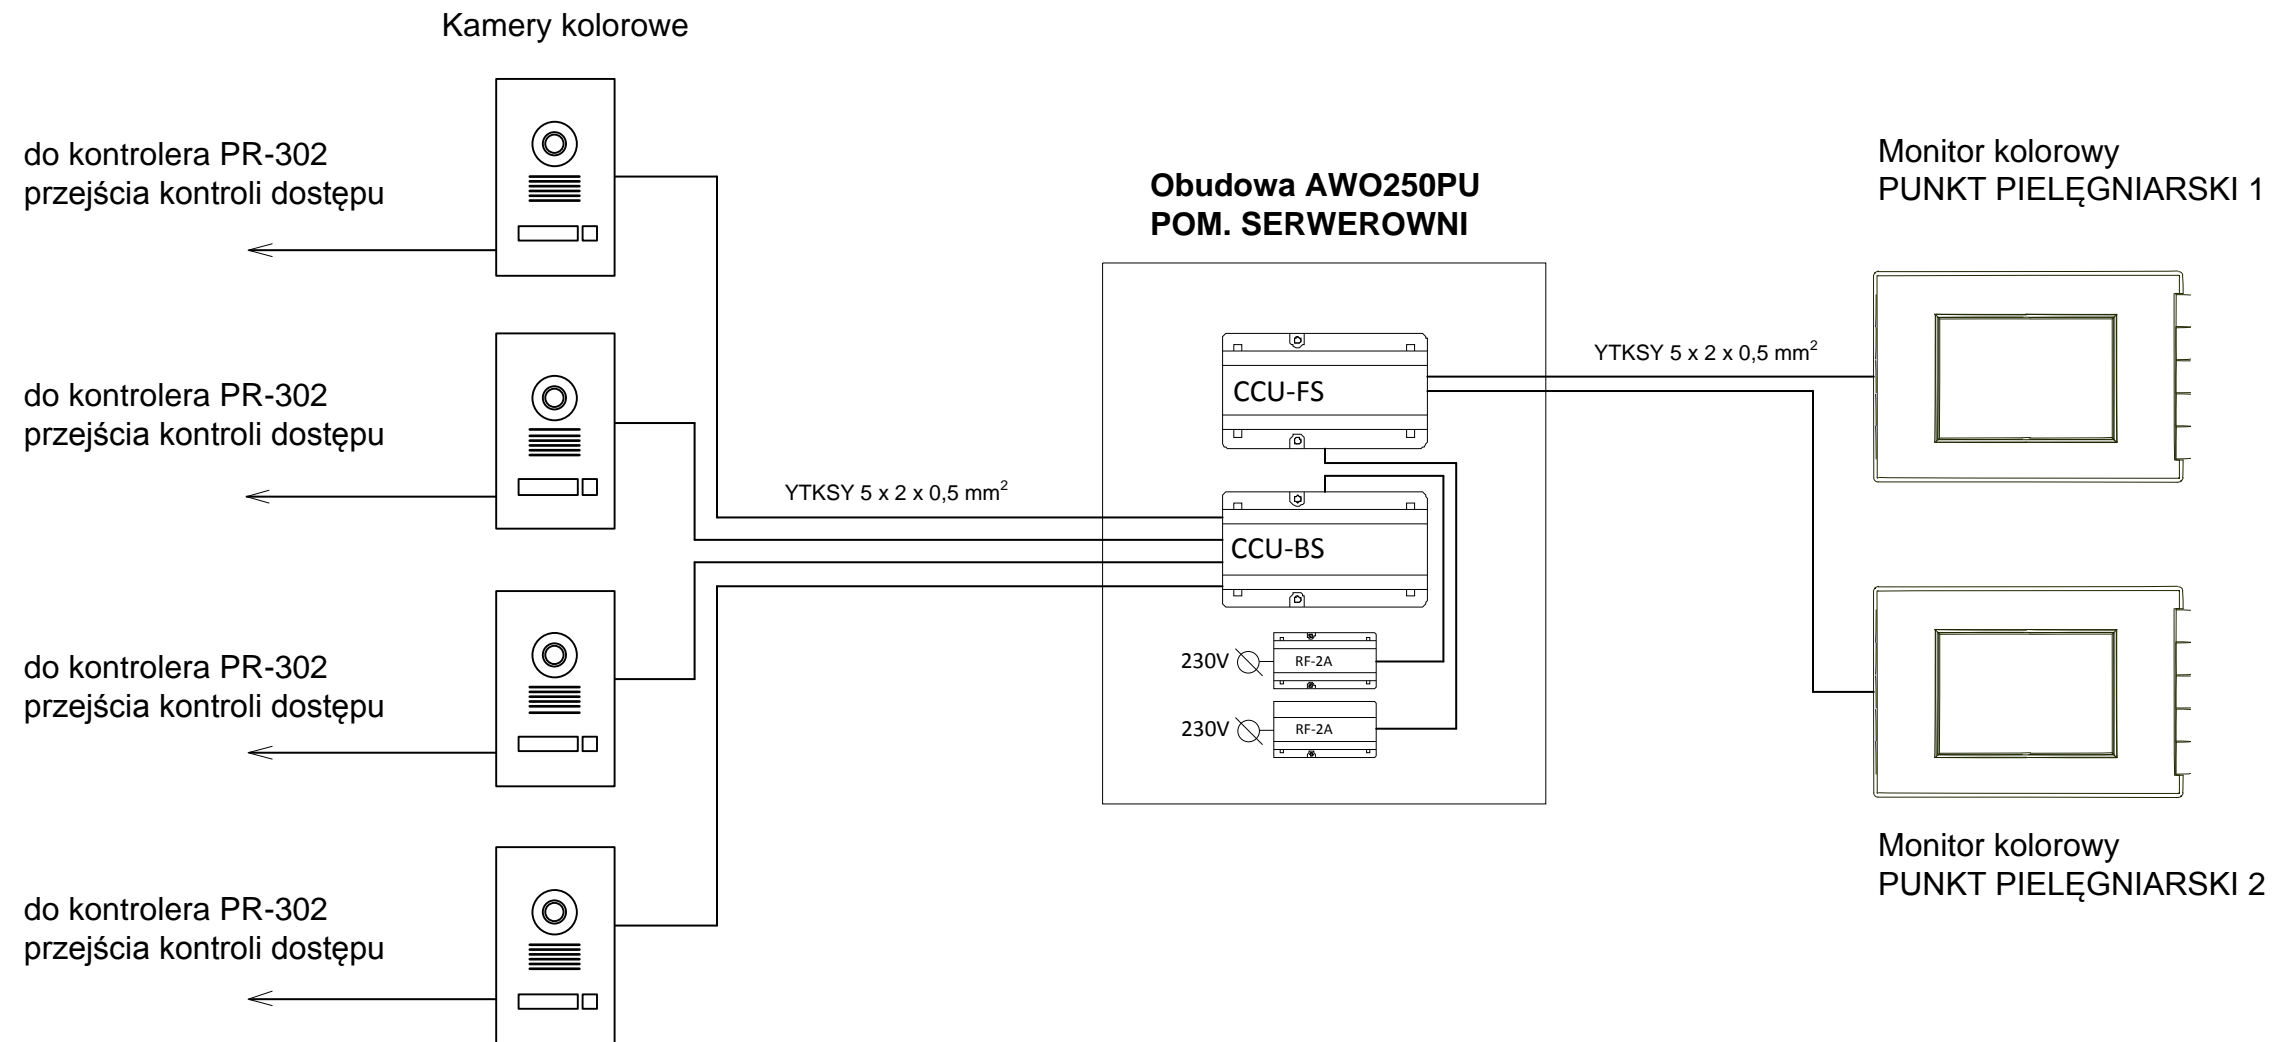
Kamery kolorowe

do kontrolera PR-302
przejścia kontroli dostępu

Obudowa AWO250PU
POM. SERWEROWNI

Monitor kolorowy
PUNKT PIELĘGNIARSKI 1

YTKSY 5 x 2 x 0,5 mm$^2$

CCU-FS

do kontrolera PR-302
przejścia kontroli dostępu

YTKSY 5 x 2 x 0,5 mm$^2$

CCU-BS

do kontrolera PR-302
przejścia kontroli dostępu

230V

RF-2A

230V

RF-2A

do kontrolera PR-302
przejścia kontroli dostępu

Monitor kolorowy
PUNKT PIELĘGNIARSKI 2